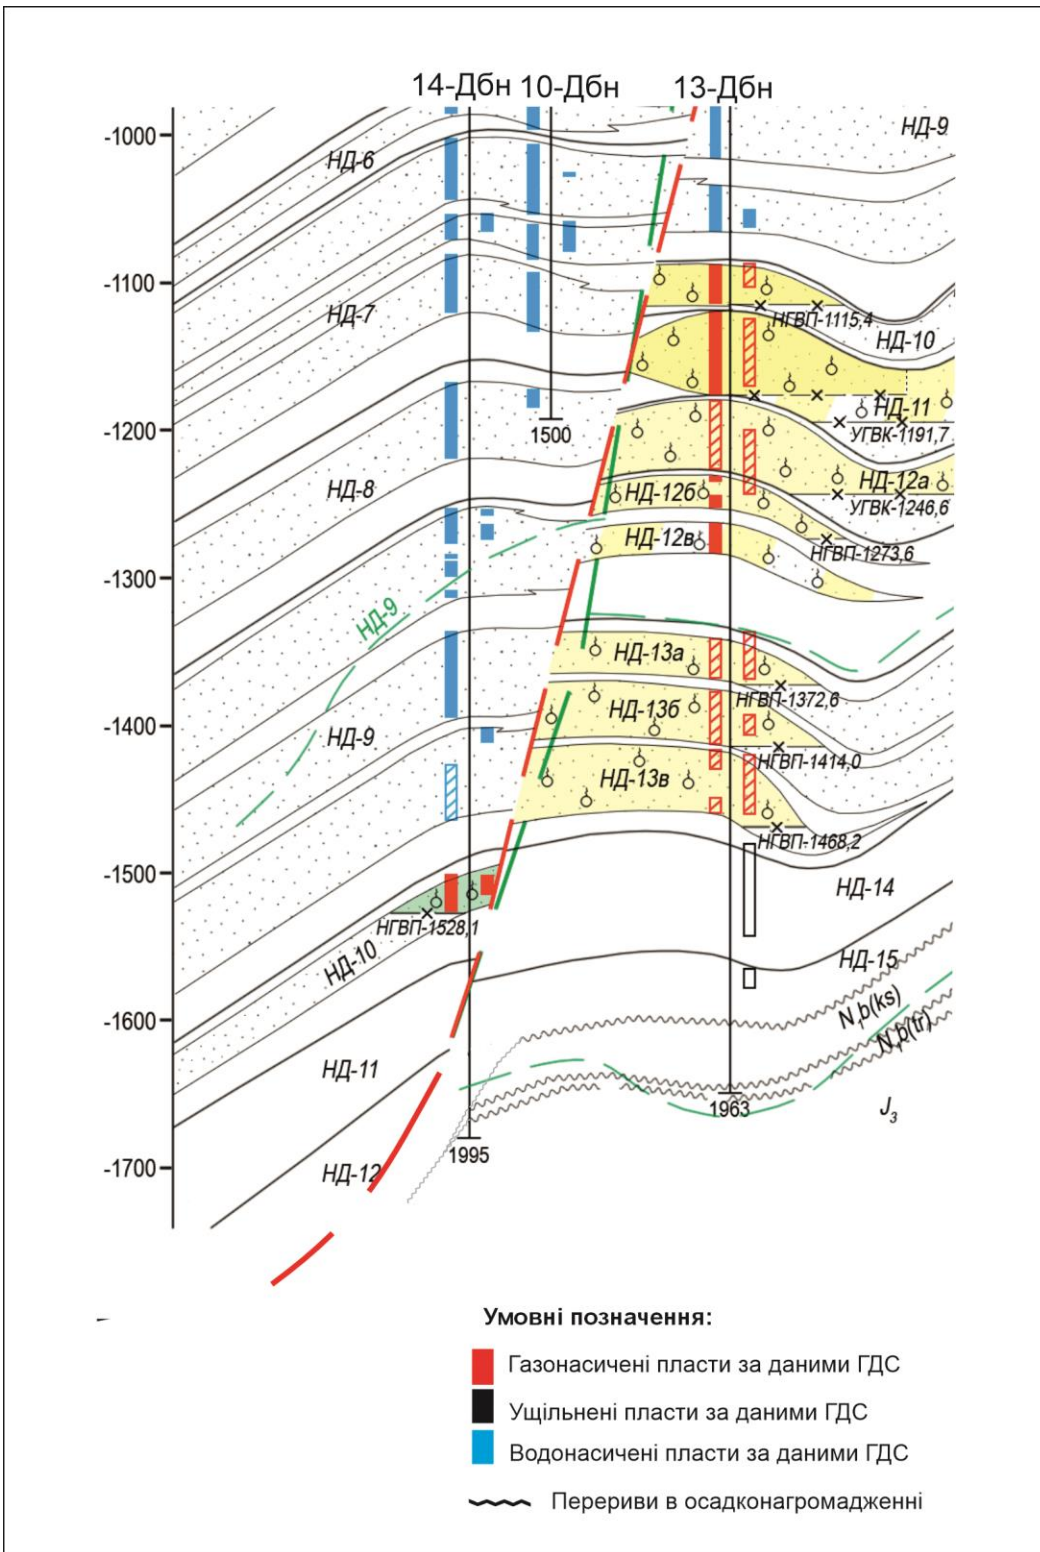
14-Дбн 10-Дбн 13-Дбн

-1000
-1100
-1200
-1300
-1400
-1500
-1600
-1700

НД-9
НД-6
НД-7
НГВП-1115,4
НД-10
НД-11
1500
УГВК-1191,7
НД-8
НД-12а
НД-12б
УГВК-1246,6
НД-12в
НГВП-1273,6
НД-9
НД-13а
НГВП-1372,6
НД-13б
НД-9
НГВП-1414,0
НД-13в
НГВП-1468,2
НД-14
НГВП-1528,1
НД-10
НД-15
$N_1b(ks)$
$N_1b(tr)$
НД-11
1963
$J_3$
1995
НД-12

Умовні позначення:
Газонасичені пласти за даними ГДС
Ущільнені пласти за даними ГДС
Водонасичені пласти за даними ГДС
Переріви в осадконагромадженні